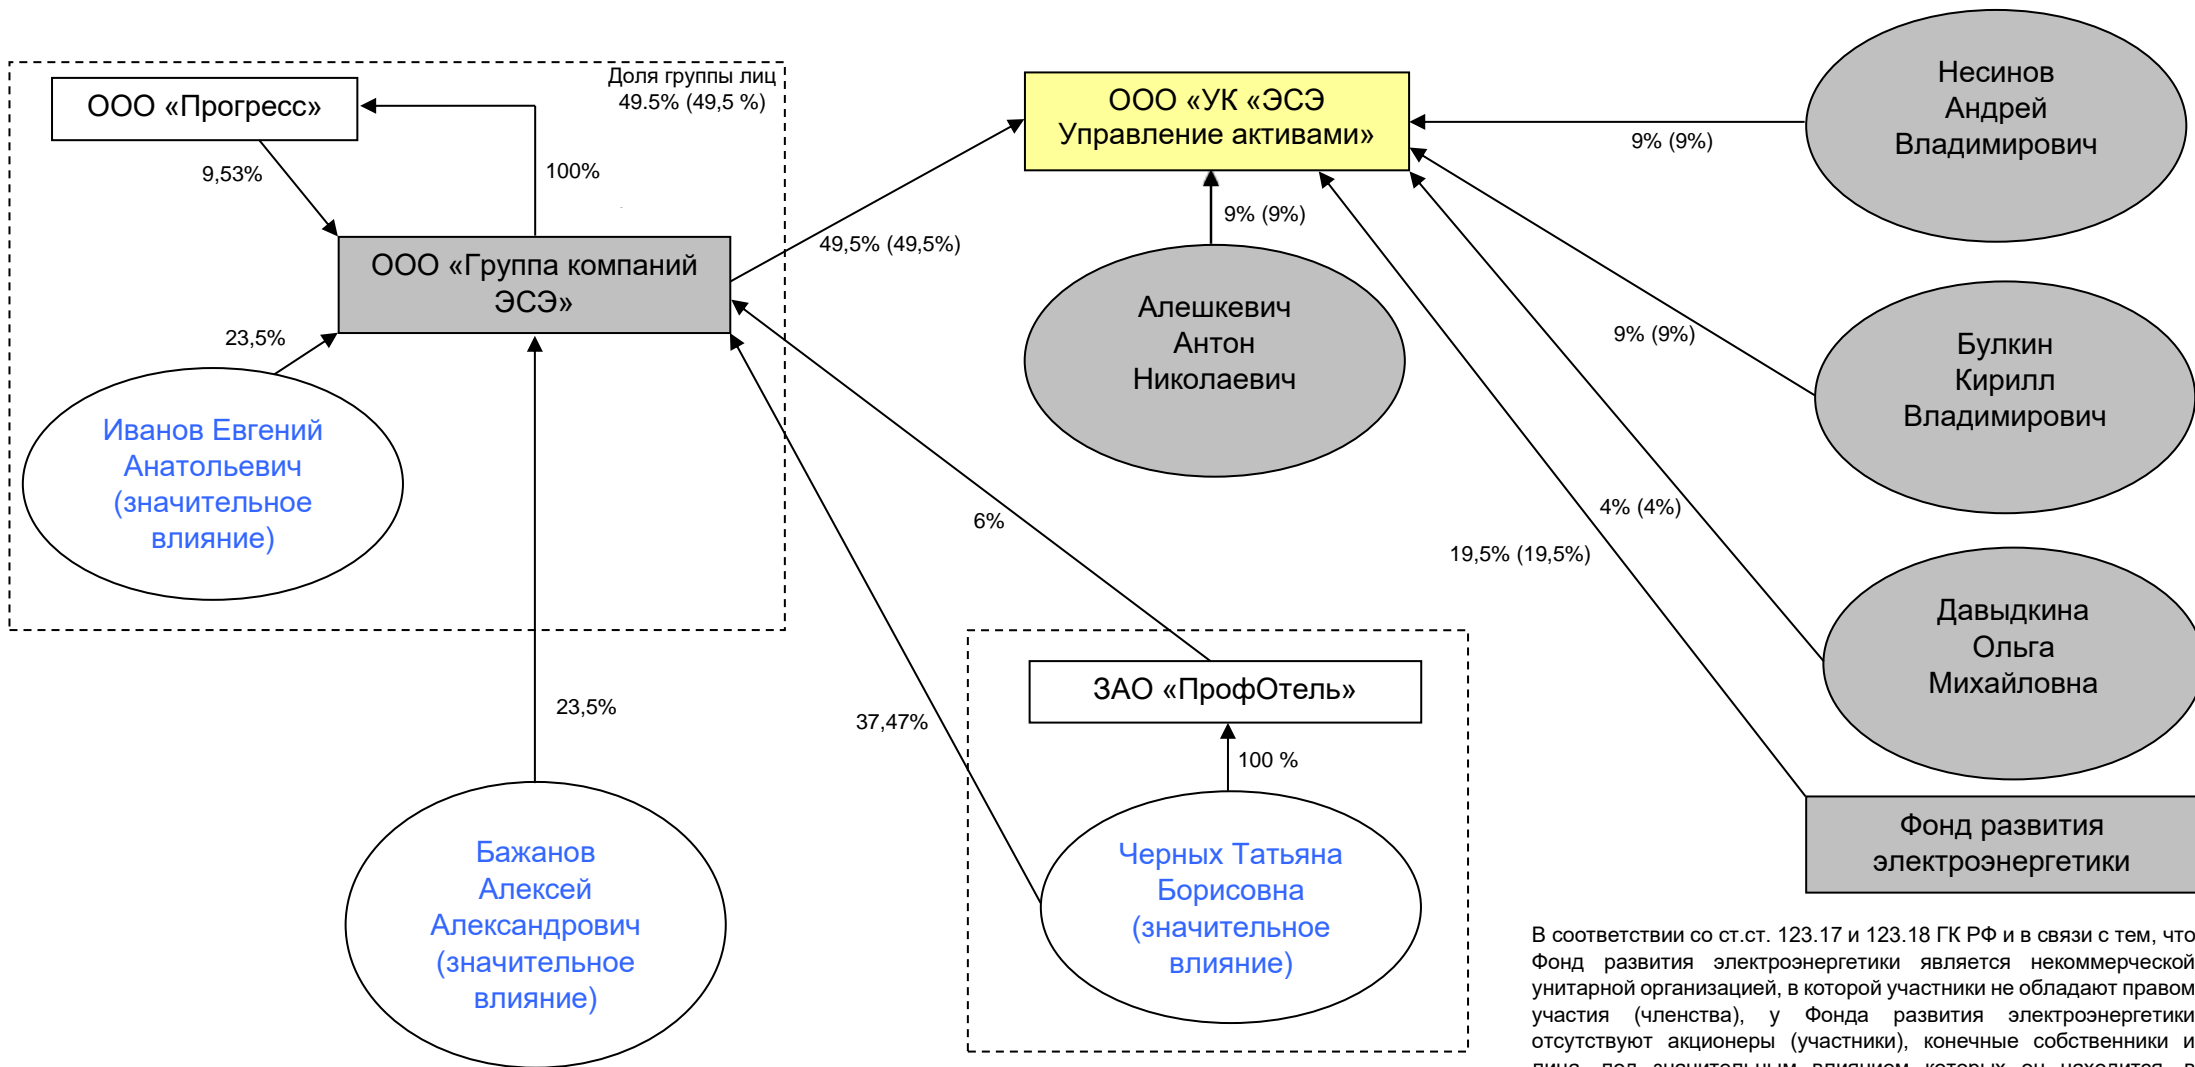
Доля группы лиц 49.5% (49,5 %)

ООО «Прогресс»

9,53%

100%

ООО «Группа компаний ЭСЭ»

23,5%

Иванов Евгений Анатольевич (значительное влияние)

23,5%

Бажанов Алексей Александрович (значительное влияние)

49,5% (49,5%)

ООО «УК «ЭСЭ Управление активами»

9% (9%)

Алешкевич Антон Николаевич

Несинов Андрей Владимирович

9% (9%)

9% (9%)

Булкин Кирилл Владимирович

4% (4%)

Давыдкина Ольга Михайловна

19,5% (19,5%)

Фонд развития электроэнергетики

6%

37,47%

ЗАО «ПрофОтель»

100 %

Черных Татьяна Борисовна (значительное влияние)

В соответствии со ст.ст. 123.17 и 123.18 ГК РФ и в связи с тем, что Фонд развития электроэнергетики является некоммерческой унитарной организацией, в которой участники не обладают правом участия (членства), у Фонда развития электроэнергетики отсутствуют акционеры (участники), конечные собственники и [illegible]